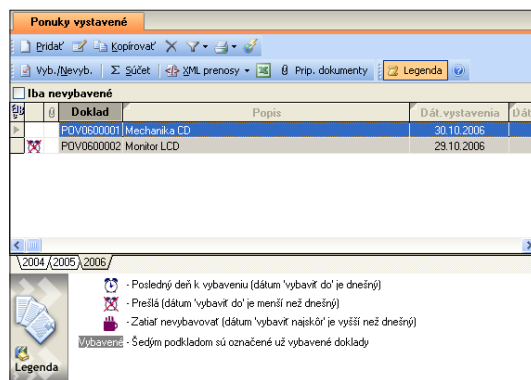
Ponuky vystavené

Pridať Kopírovať

Vyb./Nevyb. | Σ Súčet | XML prenosy | Príp. dokumenty | Legenda

Iba nevybavené

| | | Doklad | Popis | Dát.vystavenia | Dát |
|---|---|---|---|---|---|
| | | POV0600001 | Mechanika CD | 30.10.2006 | |
| | | POV0600002 | Monitor LCD | 29.10.2006 | |

2004 2005 2006

- Posledný deň k vybaveniu (dátum 'vybaviť do' je dnešný)
- Prešlá (dátum 'vybaviť do' je menší než dnešný)
- Zatiaľ nevybavovať (dátum 'vybaviť najskôr' je vyšší než dnešný)

Vybavené - Šedým podkladom sú označené už vybavené doklady

Legenda